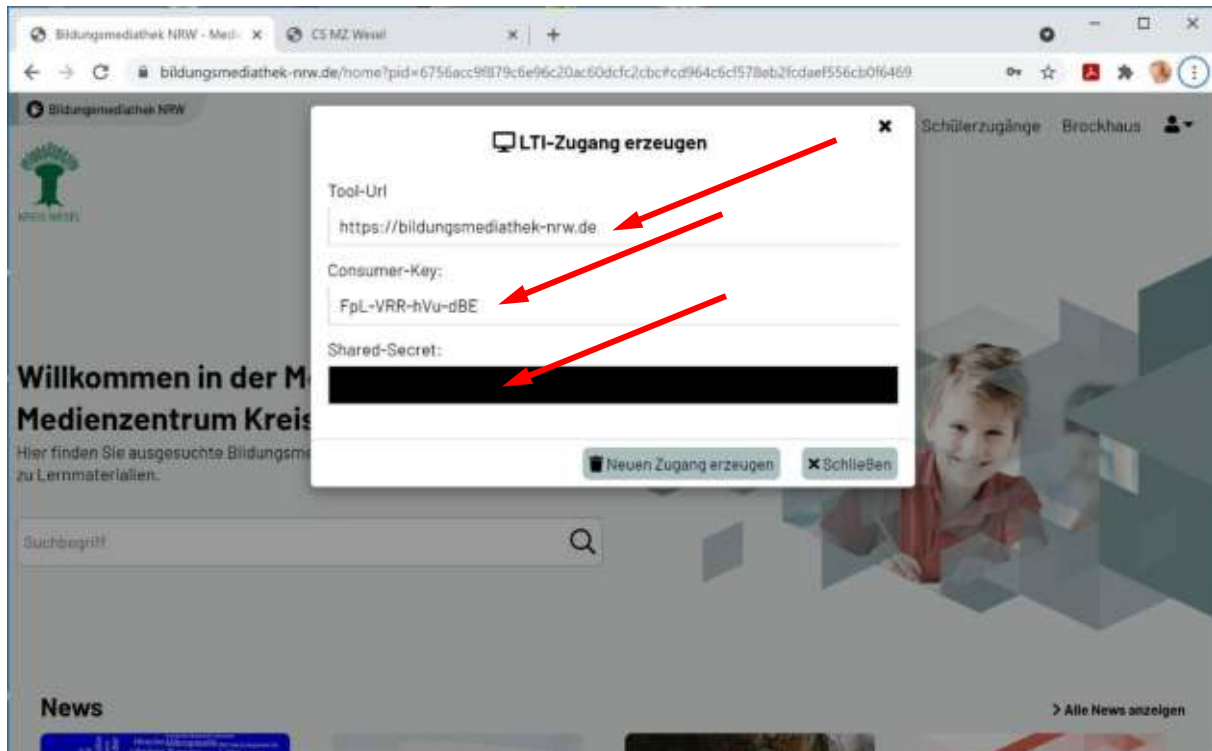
Bildungsmediathek NRW - Medi ×
CS MZ Wesel ×
+

bildungsmediathek-nrw.de/home?pid=6756acc9f879c6e96c20ac60dcfc2cbc#cd964c6cf578eb2fcdaef556cb0f6469

Bildungsmediathek NRW

KREIS WESEL

Schülerzugänge Brockhaus

LTI-Zugang erzeugen

Tool-Url
https://bildungsmediathek-nrw.de

Consumer-Key:
FpL-VRR-hVu-dBE

Shared-Secret:

Neuen Zugang erzeugen
Schließen

Willkommen in der M
Medienzentrum Kreis
Hier finden Sie ausgesuchte Bildungsm
zu Lernmaterialien.

Suchbegriff

News
> Alle News anzeigen